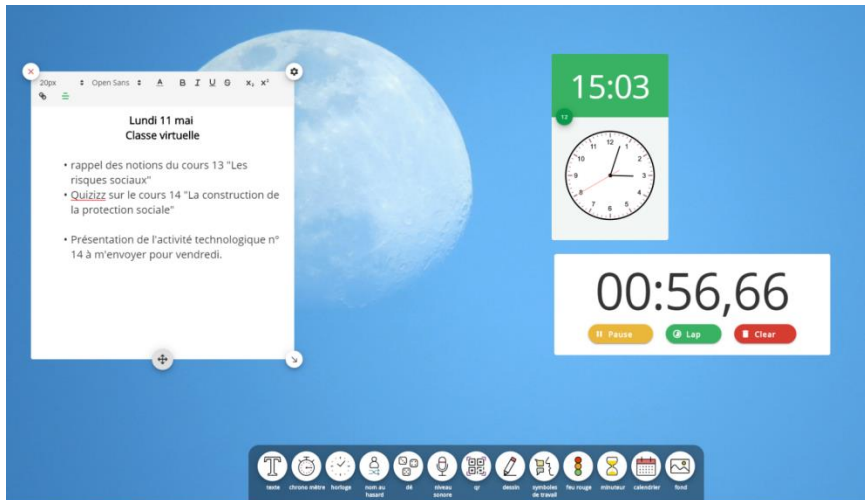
20px Open Sans A B I U S $x_1$ $x^2$

Lundi 11 mai
Classe virtuelle

• rappel des notions du cours 13 "Les risques sociaux"
• Quizizz sur le cours 14 "La construction de la protection sociale"

• Présentation de l'activité technologique n° 14 à m'envoyer pour vendredi.

15:03

12

12 1 2 3 4 5 6 7 8 9 10 11

00:56,66

Pause Lap Clear

texte chrono mètre horloge nom au hasard dé niveau sonore qr dessin symboles de travail feu rouge minuteur calendrier fond